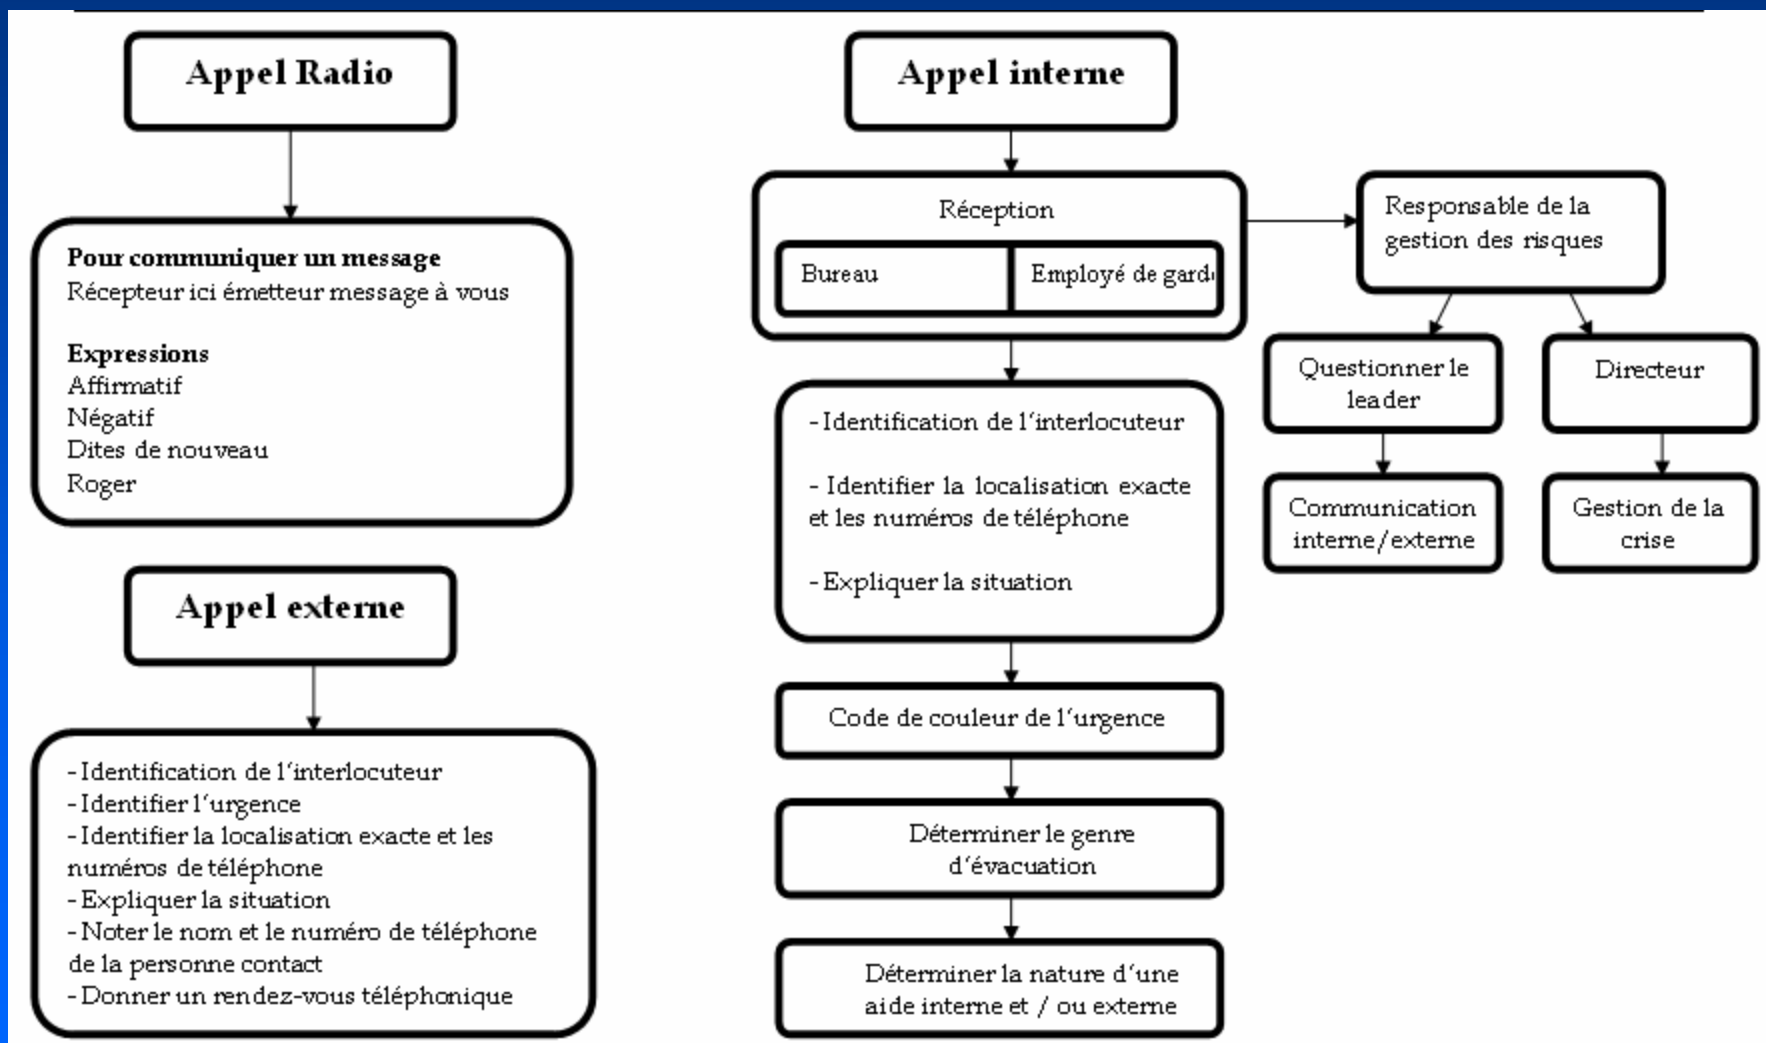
Appel Radio

Pour communiquer un message
Récepteur ici émetteur message à vous

Expressions
Affirmatif
Négatif
Dites de nouveau
Roger

Appel externe

- Identification de l'interlocuteur
- Identifier l'urgence
- Identifier la localisation exacte et les numéros de téléphone
- Expliquer la situation
- Noter le nom et le numéro de téléphone de la personne contact
- Donner un rendez-vous téléphonique

Appel interne

Réception

| Bureau | Employé de gard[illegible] |
|---|---|

- Identification de l'interlocuteur

- Identifier la localisation exacte et les numéros de téléphone

- Expliquer la situation

Code de couleur de l'urgence

Déterminer le genre d'évacuation

Déterminer la nature d'une aide interne et / ou externe

Responsable de la gestion des risques

Questionner le leader

Directeur

Communication interne/externe

Gestion de la crise